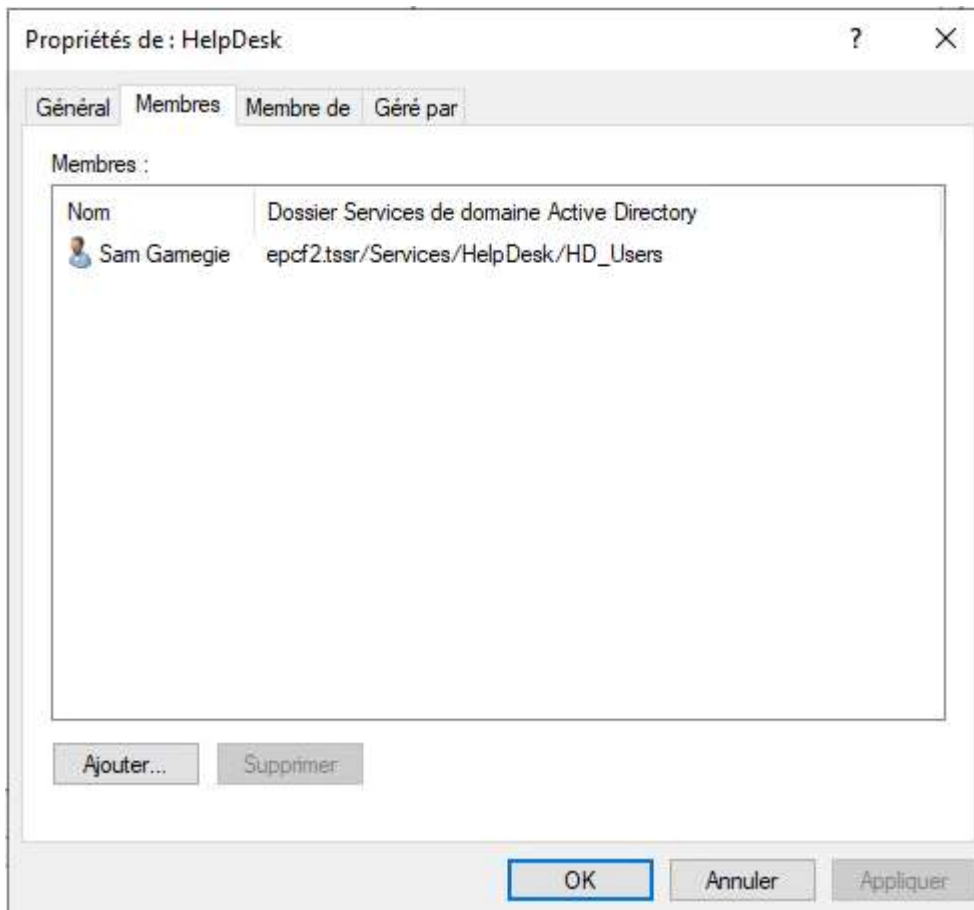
Propriétés de : HelpDesk

?

×

Général | Membres | Membre de | Géré par

Membres :

| Nom | Dossier Services de domaine Active Directory |
|---|---|
| Sam Gamegie | epcf2.tssr/Services/HelpDesk/HD_Users |

Ajouter... | Supprimer

OK | Annuler | Appliquer